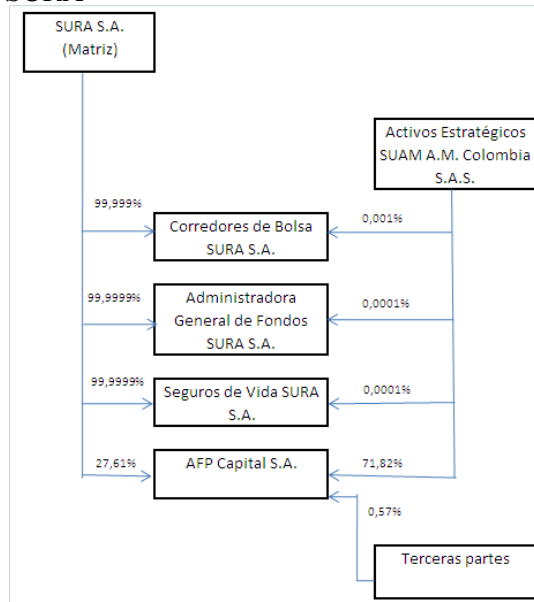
SURA S.A. (Matriz)

Activos Estratégicos SUAM A.M. Colombia S.A.S.

99,999%

Corredores de Bolsa SURA S.A.

0,001%

99,9999%

Administradora General de Fondos SURA S.A.

0,0001%

99,9999%

Seguros de Vida SURA S.A.

0,0001%

27,61%

AFP Capital S.A.

71,82%

0,57%

Terceras partes